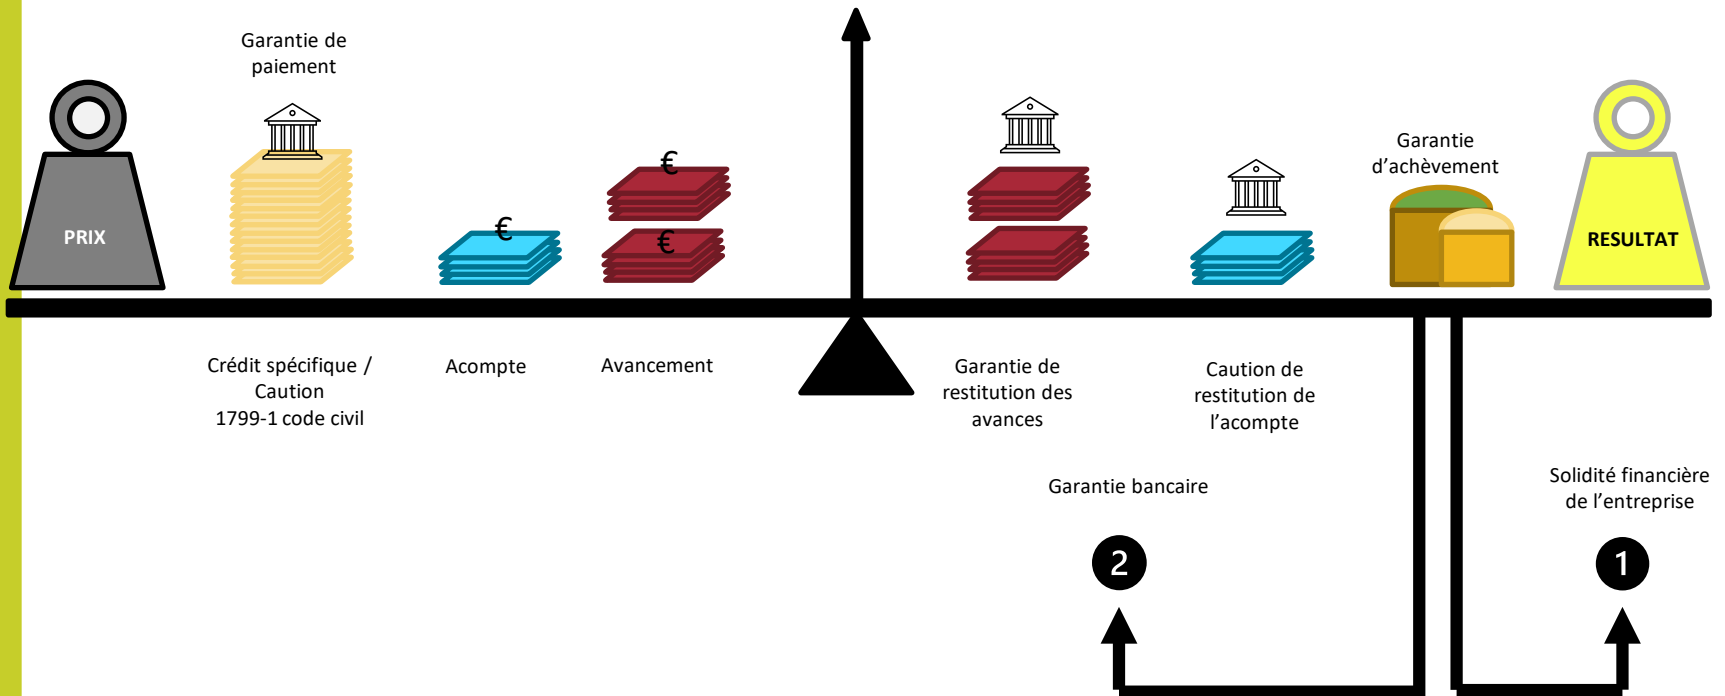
Garantie de paiement

PRIX

€

€

€

Garantie d'achèvement

RESULTAT

Crédit spécifique / Caution 1799-1 code civil

Acompte

Avancement

Garantie de restitution des avances

Caution de restitution de l'acompte

Garantie bancaire

Solidité financière de l'entreprise

2

1